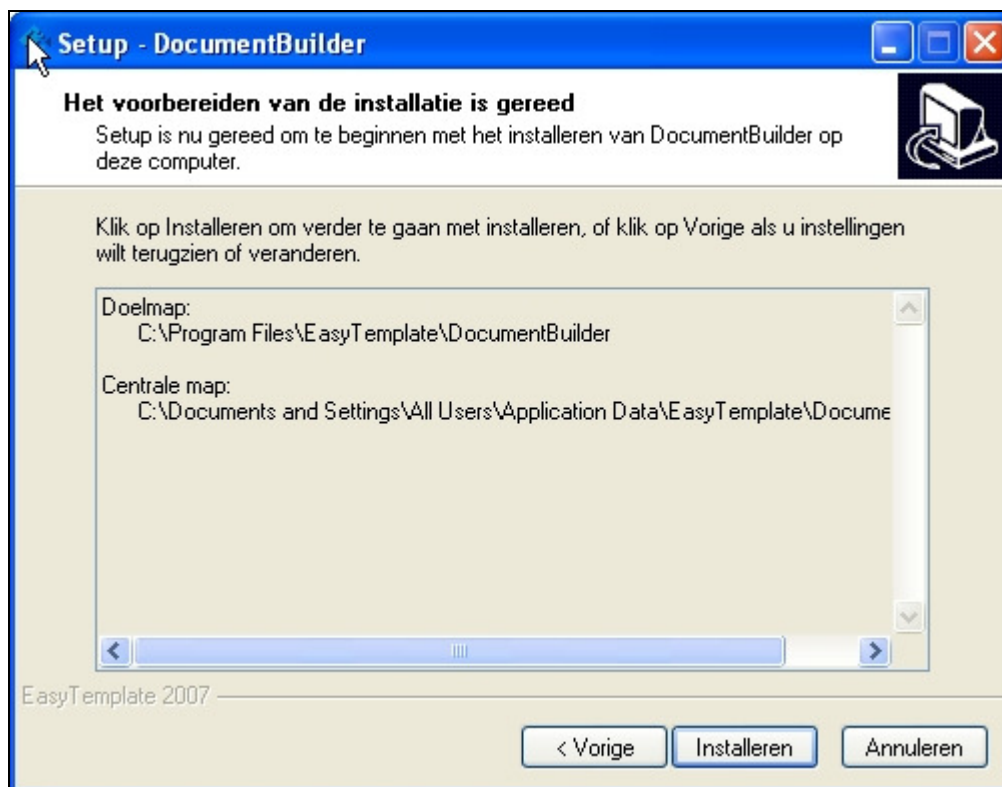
Setup - DocumentBuilder

Het voorbereiden van de installatie is gereed

Setup is nu gereed om te beginnen met het installeren van DocumentBuilder op deze computer.

Klik op Installeren om verder te gaan met installeren, of klik op Vorige als u instellingen wilt terugzien of veranderen.

Doelmap:
C:\Program Files\EasyTemplate\DocumentBuilder

Centrale map:
C:\Documents and Settings\All Users\Application Data\EasyTemplate\Docume

EasyTemplate 2007

< Vorige
Installeren
Annuleren